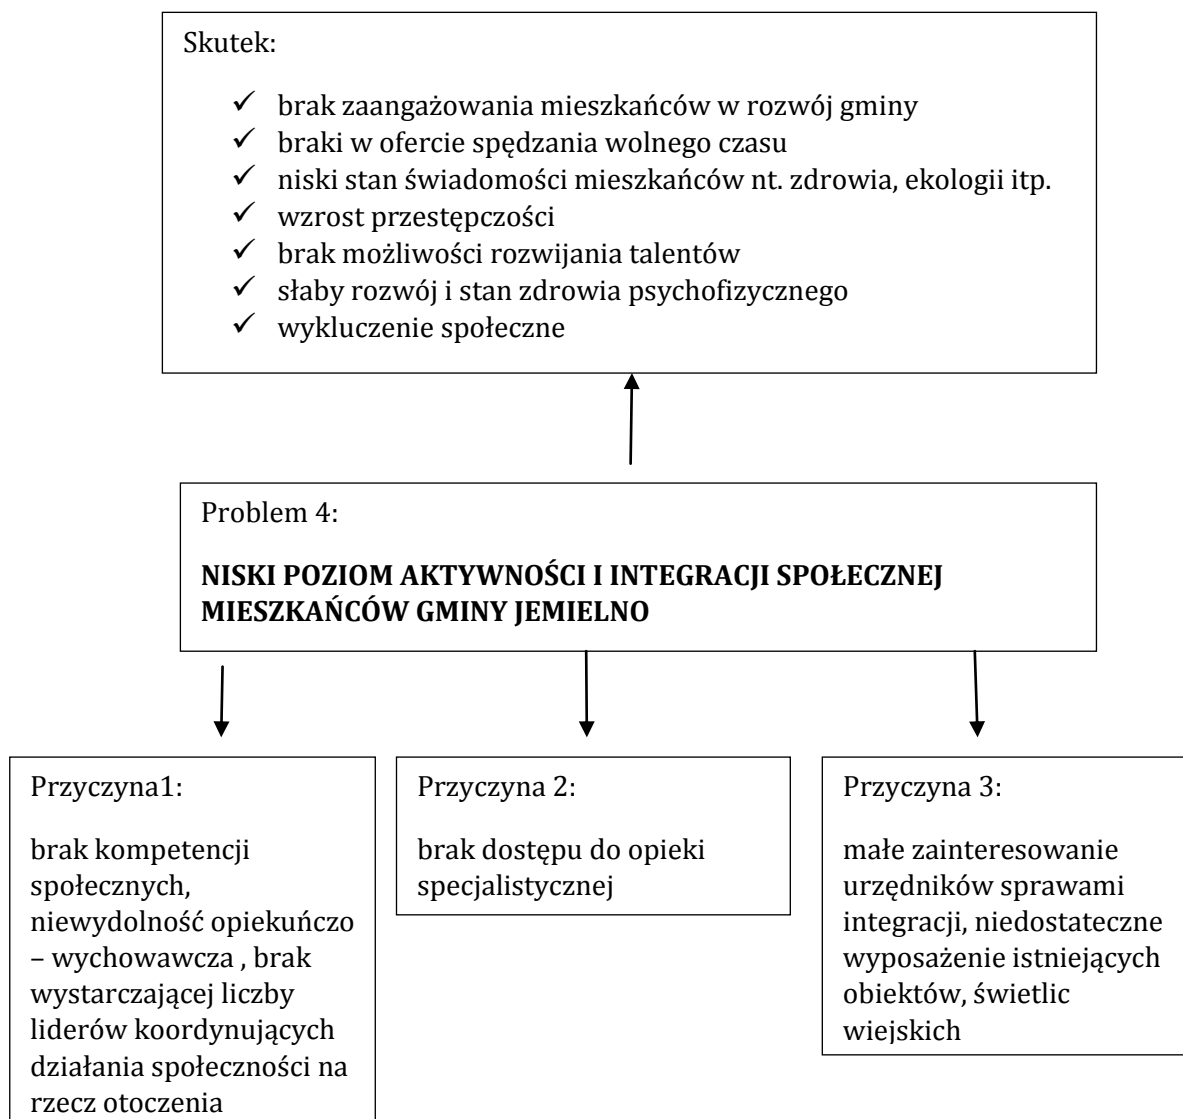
Skutek:

✓ brak zaangażowania mieszkańców w rozwój gminy
✓ braki w ofercie spędzania wolnego czasu
✓ niski stan świadomości mieszkańców nt. zdrowia, ekologii itp.
✓ wzrost przestępczości
✓ brak możliwości rozwijania talentów
✓ słaby rozwój i stan zdrowia psychofizycznego
✓ wykluczenie społeczne

Problem 4:

**NISKI POZIOM AKTYWNOŚCI I INTEGRACJI SPOŁECZNEJ MIESZKAŃCÓW GMINY JEMIELNO**

Przyczyna1:

brak kompetencji społecznych, niewydolność opiekuńczo – wychowawcza , brak wystarczającej liczby liderów koordynujących działania społeczności na rzecz otoczenia

Przyczyna 2:

brak dostępu do opieki specjalistycznej

Przyczyna 3:

małe zainteresowanie urzędników sprawami integracji, niedostateczne wyposażenie istniejących obiektów, świetlic wiejskich